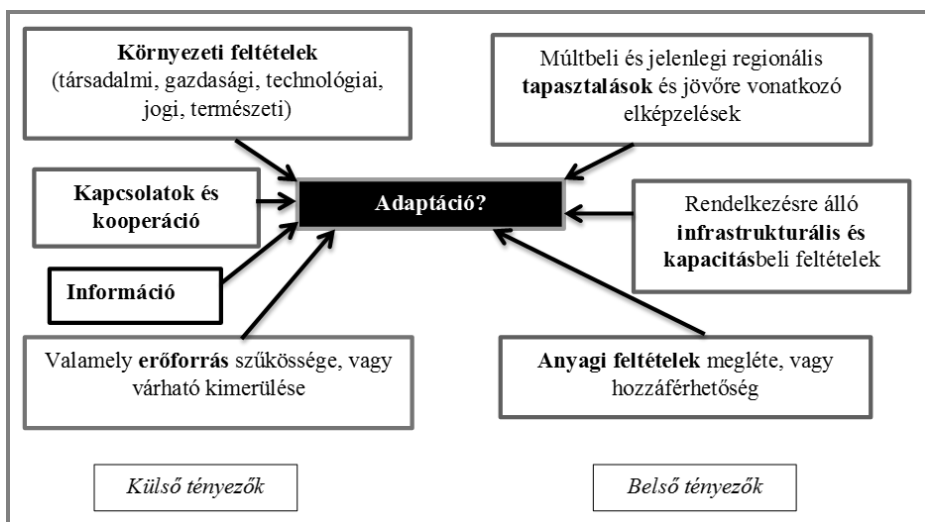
**Környezeti feltételek** (társadalmi, gazdasági, technológiai, jogi, természeti)

Múltbeli és jelenlegi regionális **tapasztalások** és jövőre vonatkozó elképzelések

**Kapcsolatok és kooperáció**

**Adaptáció?**

Rendelkezésre álló **infrastrukturális és kapacitás**beli feltételek

**Információ**

Valamely **erőforrás** szűkössége, vagy várható kimerülése

**Anyagi feltételek** megléte, vagy hozzáférhetőség

*Külső tényezők*

*Belső tényezők*